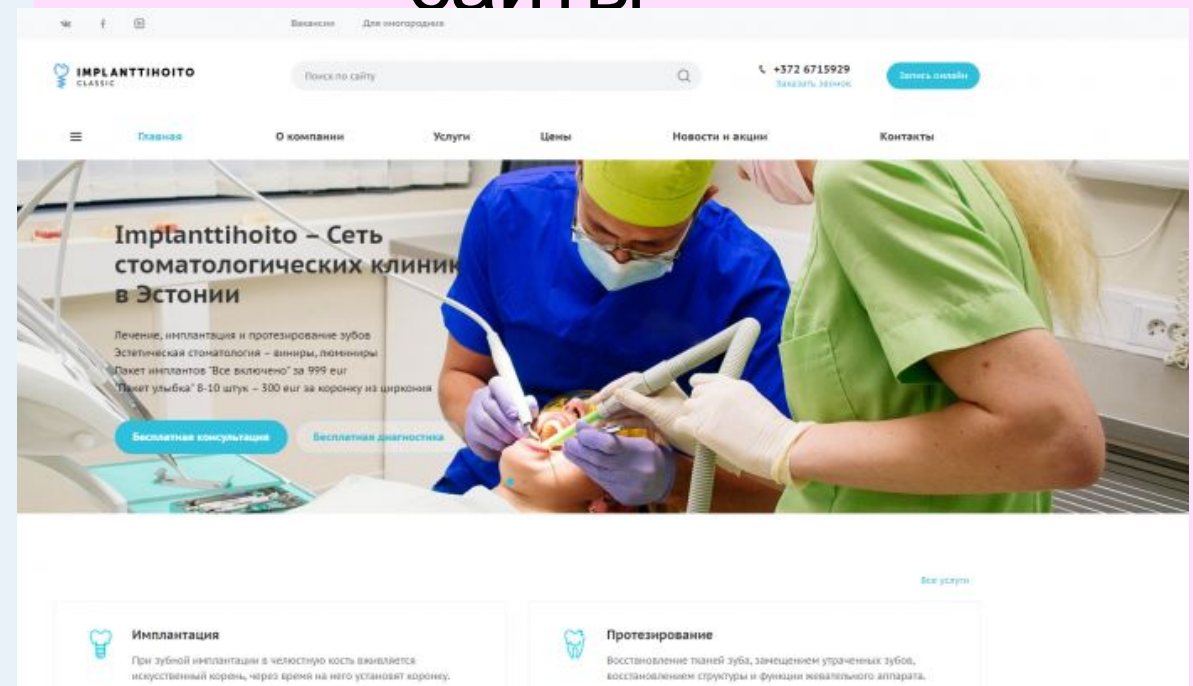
сайты

Вакансии Для иногородних

IMPLANTTIHOITO CLASSIC

Поиск по сайту

+372 6715929
Заказать звонок

Запись онлайн

Главная О компании Услуги Цены Новости и акции Контакты

Implanttihoito – Сеть стоматологических клиник в Эстонии

Лечение, имплантация и протезирование зубов
Эстетическая стоматология – виниры, люминиры
Пакет имплантов "Все включено" за 999 eur
"Пакет улыбка" 8-10 штук – 300 eur за коронку из циркония

Бесплатная консультация Бесплатная диагностика

Все услуги

Имплантация
При зубной имплантации в челюстную кость вживляется искусственный корень, через время на него установят коронку.

Протезирование
Восстановление тканей зуба, замещением утраченных зубов, восстановлением структуры и функции жевательного аппарата.